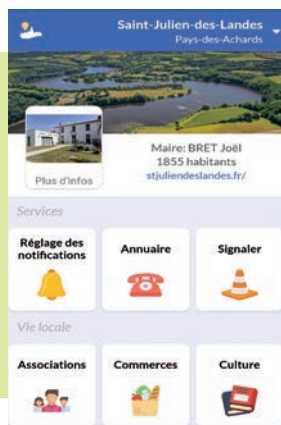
Saint-Julien-des-Landes
Pays-des-Achards

Plus d'infos

Maire: BRET Joël
1855 habitants
stjuliendeslandes.fr/

Services

Réglage des notifications

Annuaire

Signaler

Vie locale

Associations

Commerces

Culture